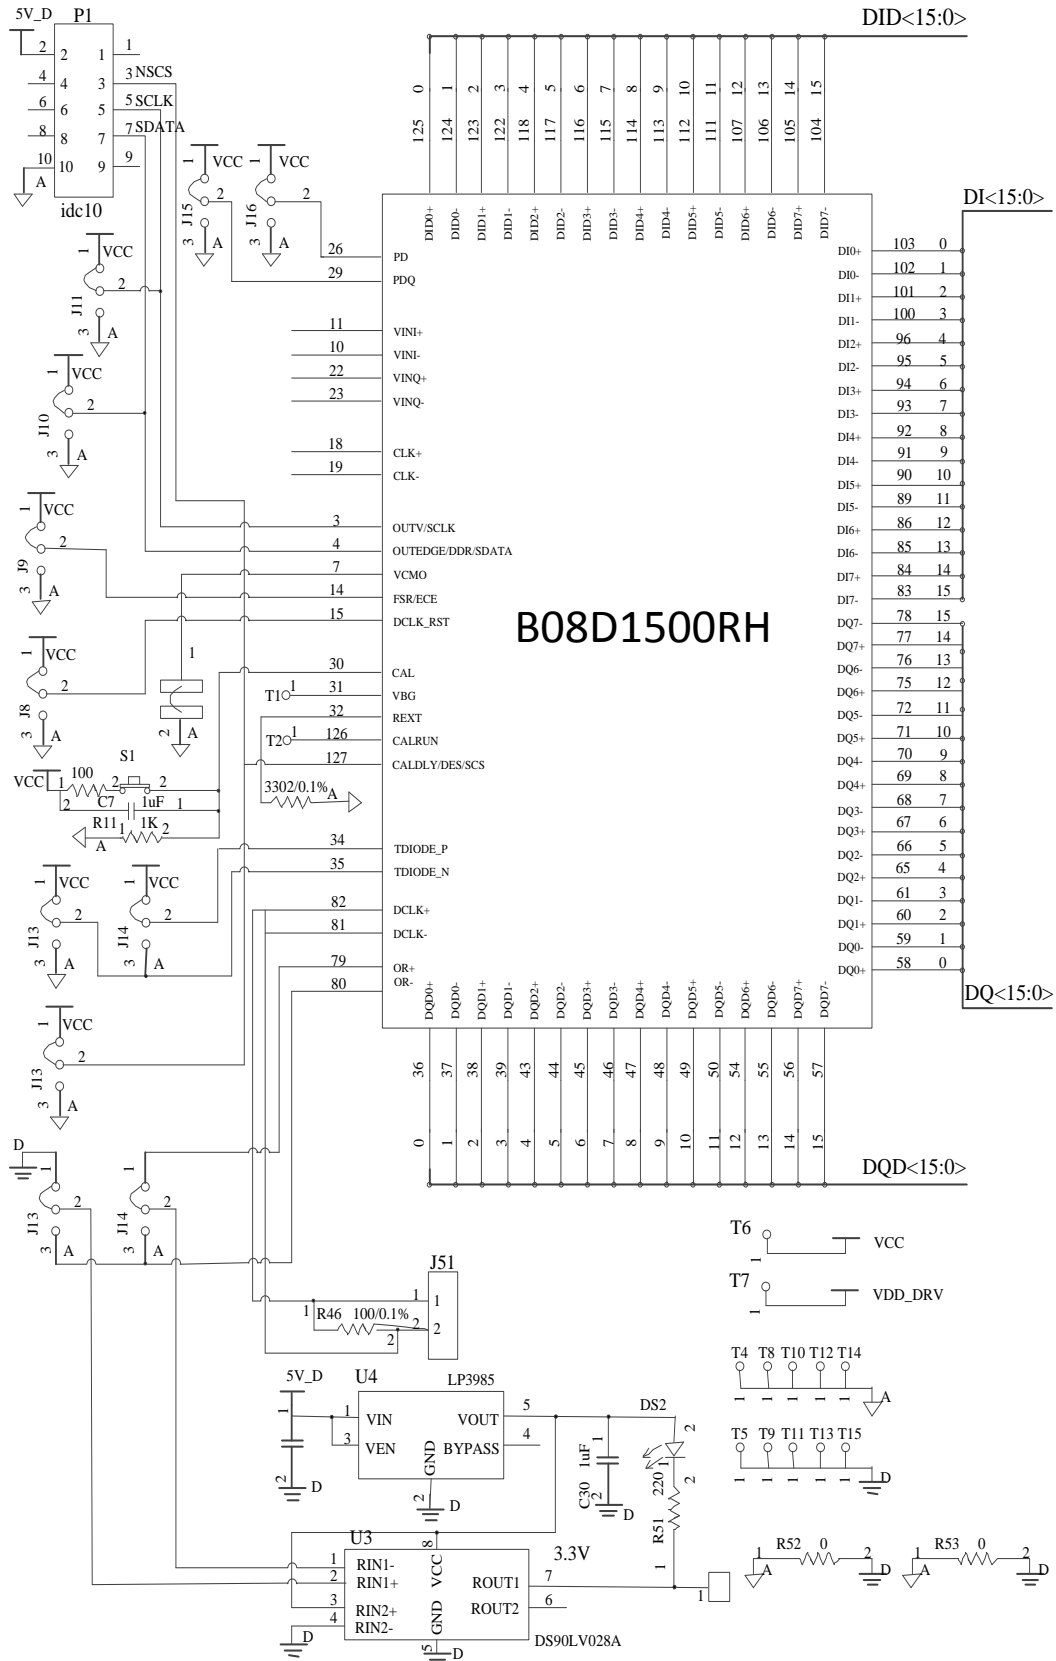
5V_D P1
2 2 1 1
4 4 3 3 NSCS
6 6 5 5 SCLK
8 8 7 7 SDATA
10 10 9 9
A
idc10

DID<15:0>
0 1 2 3 4 5 6 7 8 9 10 11 12 13 14 15
125 124 123 122 118 117 116 115 114 113 112 111 107 106 105 104
DID0+ DID0- DID1+ DID1- DID2+ DID2- DID3+ DID3- DID4+ DID4- DID5+ DID5- DID6+ DID6- DID7+ DID7-

1 VCC 2 J15 3 A
1 VCC 2 J16 3 A
1 VCC 2 J11 3 A
1 VCC 2 J10 3 A
1 VCC 2 J9 3 A
1 VCC 2 J8 3 A

26 PD
29 PDQ
11 VINI+
10 VINI-
22 VINQ+
23 VINQ-
18 CLK+
19 CLK-
3 OUTV/SCLK
4 OUTEDGE/DDR/SDATA
7 VCMO
14 FSR/ECE
15 DCLK_RST
30 CAL
T1 1 31 VBG
32 REXT
T2 1 126 CALRUN
127 CALDLY/DES/SCS
3302/0.1% A
34 TDIODE_P
35 TDIODE_N
82 DCLK+
81 DCLK-
79 OR+
80 OR-

B08D1500RH

1 A
S1
VCC 1 100 2 2
2 C7 1uF 1
R11 1 1K 2
A

DI<15:0>
103 0 DI0+
102 1 DI0-
101 2 DI1+
100 3 DI1-
96 4 DI2+
95 5 DI2-
94 6 DI3+
93 7 DI3-
92 8 DI4+
91 9 DI4-
90 10 DI5+
89 11 DI5-
86 12 DI6+
85 13 DI6-
84 14 DI7+
83 15 DI7-
78 15 DQ7-
77 14 DQ7+
76 13 DQ6-
75 12 DQ6+
72 11 DQ5-
71 10 DQ5+
70 9 DQ4-
69 8 DQ4+
68 7 DQ3-
67 6 DQ3+
66 5 DQ2-
65 4 DQ2+
61 3 DQ1-
60 2 DQ1+
59 1 DQ0-
58 0 DQ0+
DQ<15:0>

1 VCC 2 J13 3 A
1 VCC 2 J14 3 A
1 VCC 2 J13 3 A

DQD0+ DQD0- DQD1+ DQD1- DQD2+ DQD2- DQD3+ DQD3- DQD4+ DQD4- DQD5+ DQD5- DQD6+ DQD6- DQD7+ DQD7-
36 37 38 39 43 44 45 46 47 48 49 50 54 55 56 57
0 1 2 3 4 5 6 7 8 9 10 11 12 13 14 15
DQD<15:0>

D 1 2 J13 3 A
1 2 J14 3 A

J51
1 1
1 R46 100/0.1% 2 2
2

T6 1 VCC
T7 1 VDD_DRV
T4 T8 T10 T12 T14 1 1 1 1 1 A
T5 T9 T11 T13 T15 1 1 1 1 1 D

5V_D 1 2 D
U4 LP3985
1 VIN VOUT 5
3 VEN BYPASS 4
GND 2 D
DS2 2 1
1uF C30 2 D
220 R51 2 1

U3
1 RIN1-
2 RIN1+
3 RIN2+
4 RIN2-
8 VCC
GND 5 D
ROUT1 7
ROUT2 6
3.3V
DS90LV028A
D
1
R52 0 1 A 2 D
R53 0 1 A 2 D